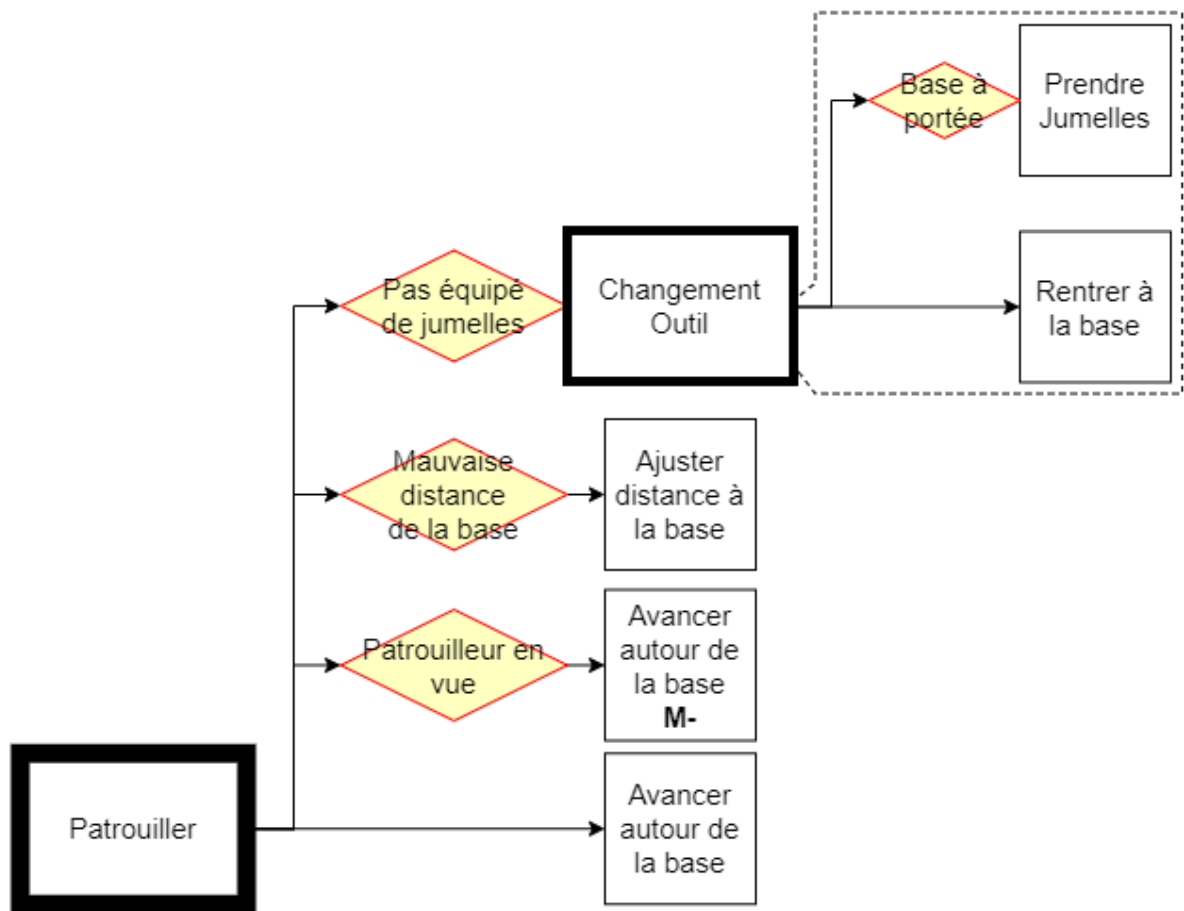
Base à portée

Prendre Jumelles

Pas équipé de jumelles

Changement Outil

Rentrer à la base

Mauvaise distance de la base

Ajuster distance à la base

Patrouilleur en vue

Avancer autour de la base **M-**

Patrouiller

Avancer autour de la base